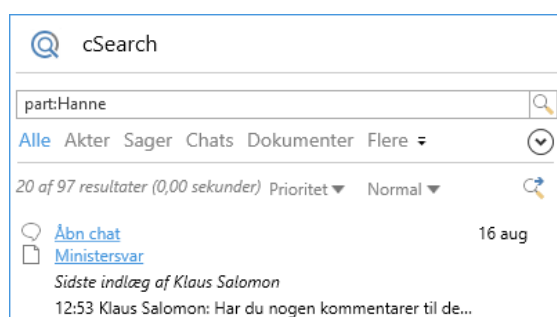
cSearch

part:Hanne

Alle Akter Sager Chats Dokumenter Flere

20 af 97 resultater (0,00 sekunder) Prioritet Normal

Åbn chat
Ministersvar
16 aug
Sidste indlæg af Klaus Salomon
12:53 Klaus Salomon: Har du nogen kommentarer til de...